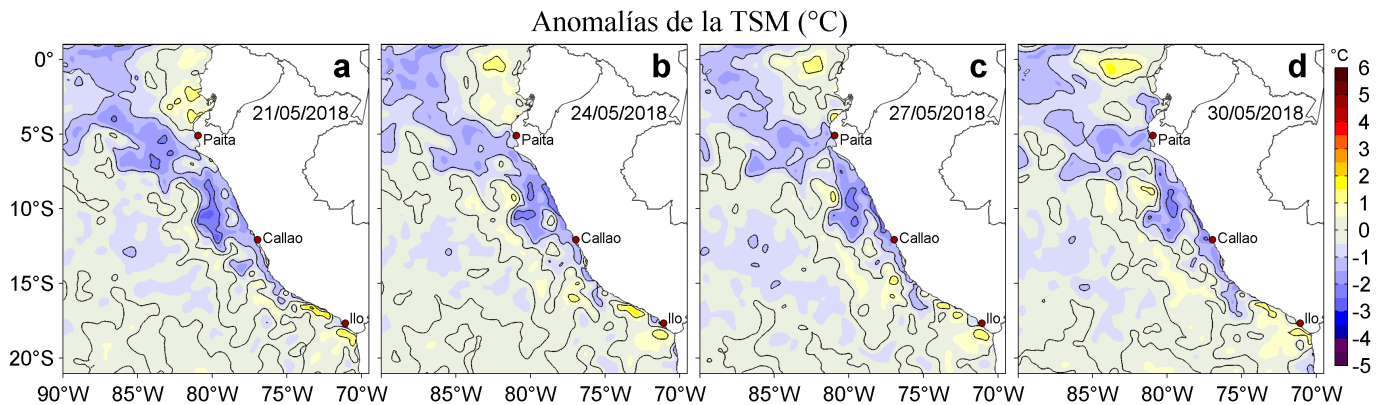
Anomalías de la TSM (°C)

a
21/05/2018
Paita
Callao
Ilo

b
24/05/2018
Paita
Callao
Ilo

c
27/05/2018
Paita
Callao
Ilo

d
30/05/2018
Paita
Callao
Ilo

0°
5°S
10°S
15°S
20°S

90°W 85°W 80°W 75°W 70°W
85°W 80°W 75°W 70°W
85°W 80°W 75°W 70°W
85°W 80°W 75°W 70°W

°C
6
5
4
3
2
1
0
-1
-2
-3
-4
-5